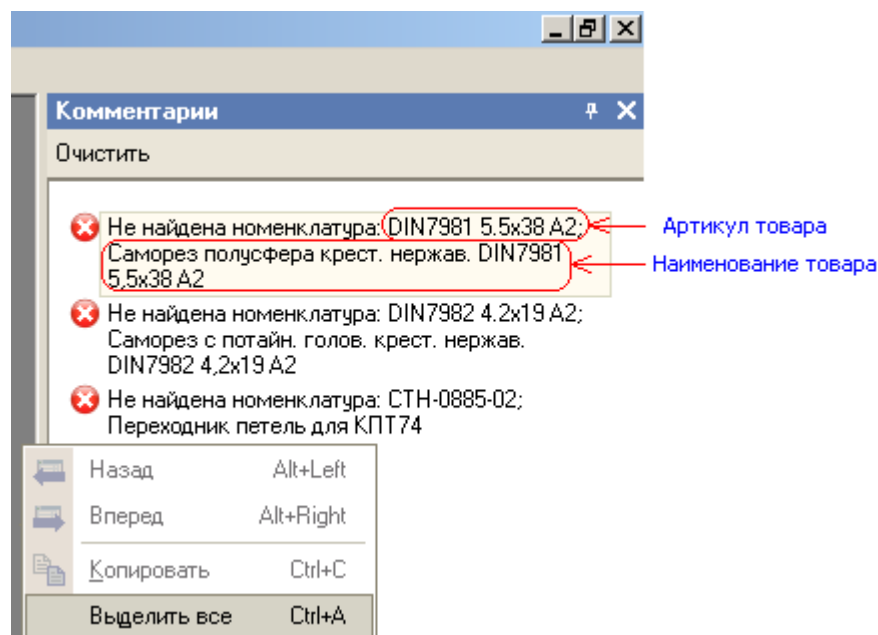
Комментарии

Очистить

Не найдена номенклатура: DIN7981 5.5x38 A2; Саморез полусфера крест. нержав. DIN7981 5,5x38 A2

Артикул товара

Наименование товара

Не найдена номенклатура: DIN7982 4.2x19 A2; Саморез с потайн. голов. крест. нержав. DIN7982 4,2x19 A2

Не найдена номенклатура: СТН-0885-02; Переходник петель для КПТ74

Назад Alt+Left
Вперед Alt+Right
Копировать Ctrl+C
Выделить все Ctrl+A